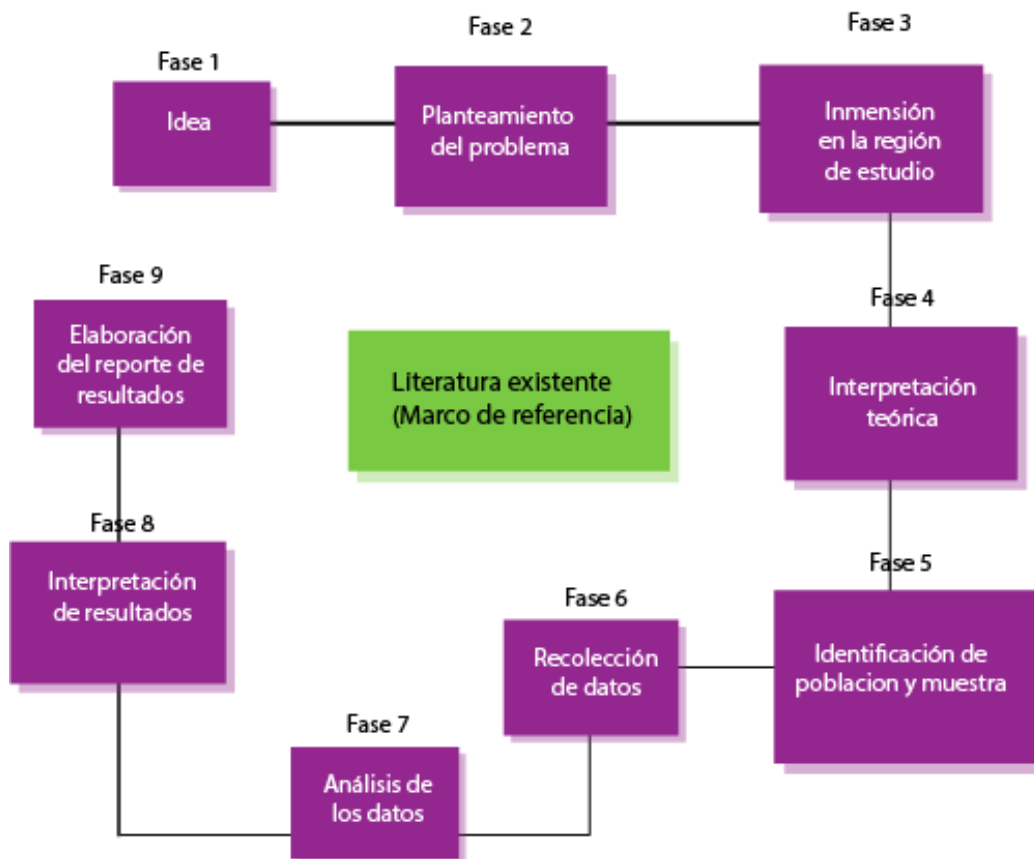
Fase 1
Idea

Fase 2
Planteamiento del problema

Fase 3
Inmensión en la región de estudio

Fase 4
Interpretación teórica

Fase 5
Identificación de poblacion y muestra

Fase 6
Recolección de datos

Fase 7
Análisis de los datos

Fase 8
Interpretación de resultados

Fase 9
Elaboración del reporte de resultados

Literatura existente (Marco de referencia)